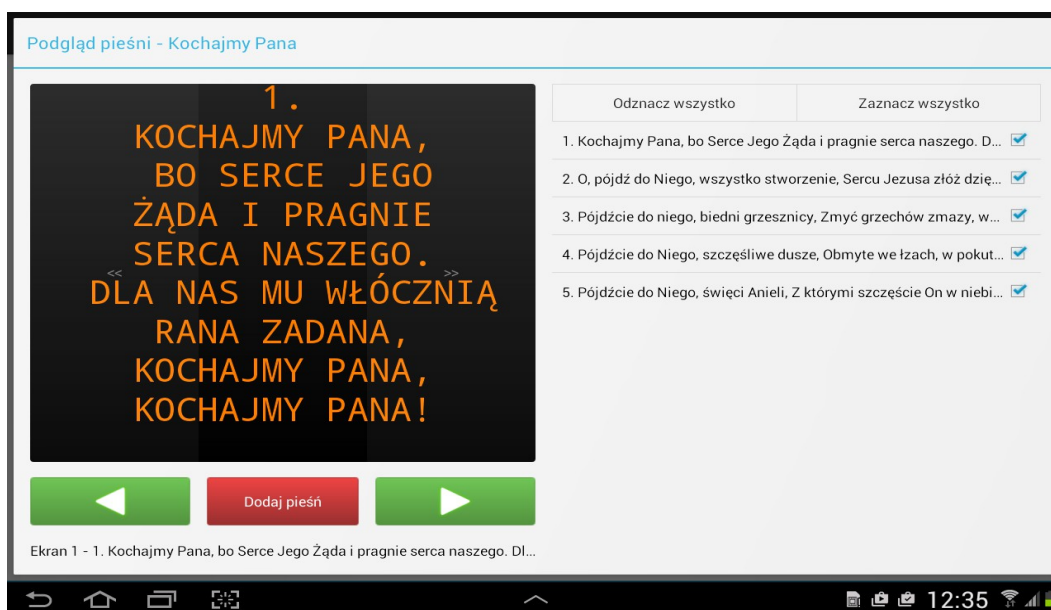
Podgląd pieśni - Kochajmy Pana

1.
KOCHAJMY PANA,
BO SERCE JEGO
ŻĄDA I PRAGNIE
SERCA NASZEGO.
DLA NAS MU WŁÓCZNIĄ
RANA ZADANA,
KOCHAJMY PANA,
KOCHAJMY PANA!

<<
>>

Dodaj pieśń

Ekran 1 - 1. Kochajmy Pana, bo Serce Jego Żąda i pragnie serca naszego. Dl...

| Odznacz wszystko | Zaznacz wszystko |
|---|---|

1. Kochajmy Pana, bo Serce Jego Żąda i pragnie serca naszego. D...
2. O, pójdź do Niego, wszystko stworzenie, Sercu Jezusa złóż dzię...
3. Pójdźcie do niego, biedni grzesznicy, Zmyć grzechów zmazy, w...
4. Pójdźcie do Niego, szczęśliwe dusze, Obmyte we łzach, w pokut...
5. Pójdźcie do Niego, święci Anieli, Z którymi szczęście On w niebi...

12:35